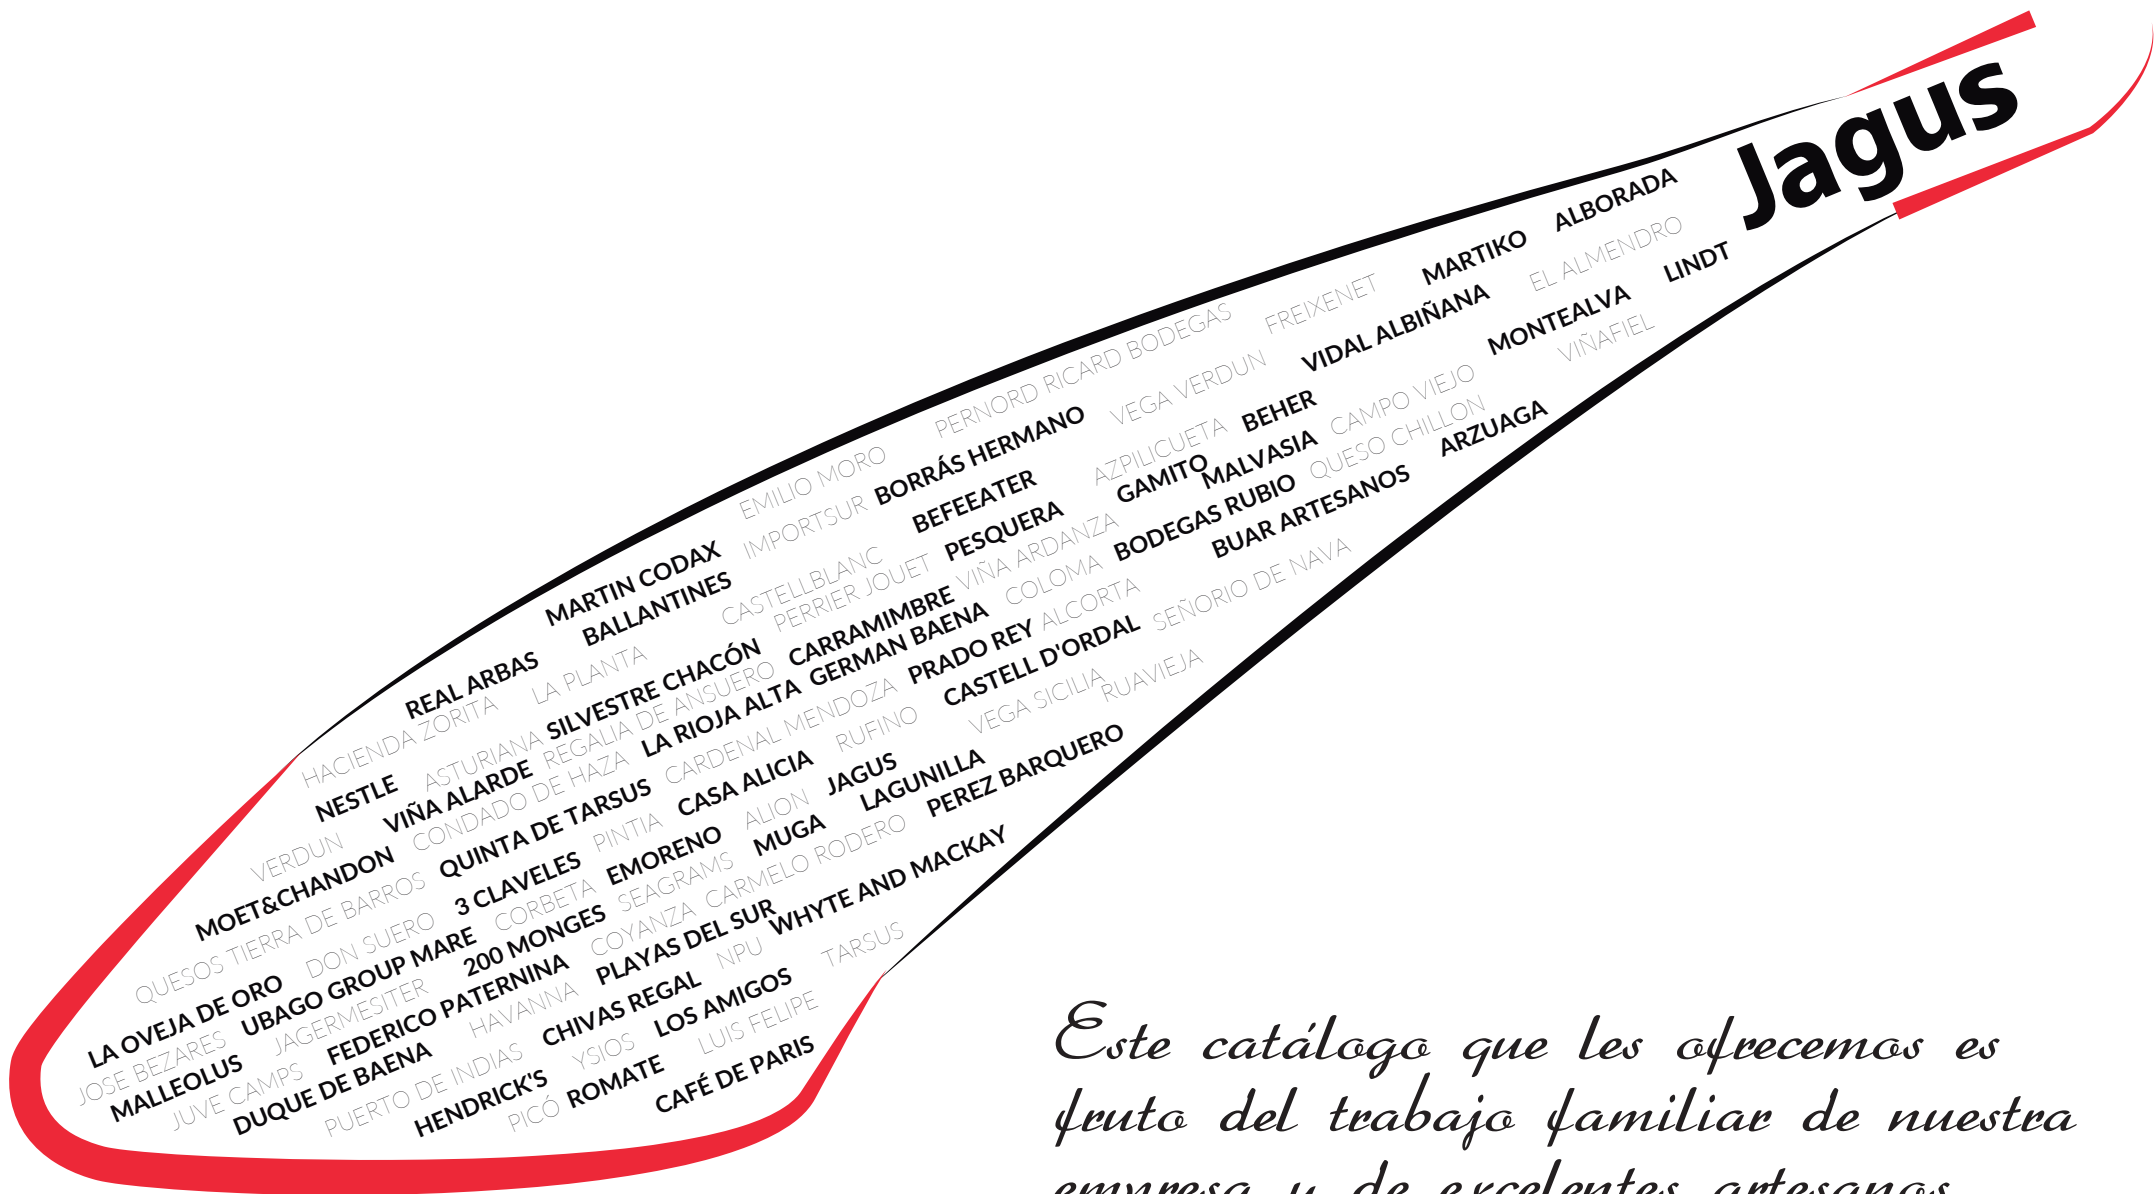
Jagus

ALBORADA
MARTIKO
EL ALMENDRO
LINDT
FREIXENET
VIDAL ALBIÑANA
MONTEALVA
VIÑAFIEL
PERNORD RICARD BODEGAS
VEGA VERDUN
BEHER
CAMPO VIEJO
AZPILICUETA
MALVASIA
QUESO CHILLON
ARZUAGA
EMILIO MORO
BORRÁS HERMANO
GAMITO
BODEGAS RUBIO
BUAR ARTESANOS
IMPORTSUR
BEFEEATER
PESQUERA
VIÑA ARDANZA
COLOMA
SEÑORIO DE NAVA
MARTIN CODAX
BALLANTINES
CASTELLBLANC
PERRIER JOUET
CARRAMIMBRE
GERMAN BAENA
PRADO REY
ALCORTA
CASTELL D'ORDAL
RUAVIEJA
VEGA SICILIA
REAL ARBAS
LA PLANTA
SILVESTRE CHACÓN
REGALIA DE ANSUERO
LA RIOJA ALTA
CARDENAL MENDOZA
RUFINO
HACIENDA ZORITA
ASTURIANA
NESTLE
VIÑA ALARDE
CONDADO DE HAZA
QUINTA DE TARSUS
CASA ALICIA
JAGUS
LAGUNILLA
PEREZ BARQUERO
VERDUN
MOET&CHANDON
QUESOS TIERRA DE BARROS
DON SUERO
3 CLAVELES
PINTIA
EMORENO
ALION
MUGA
CARMELO RODERO
CORBETA
200 MONGES
SEAGRAMS
COYANZA
PLAYAS DEL SUR
WHYTE AND MACKAY
LA OVEJA DE ORO
UBAGO GROUP MARE
JAGERMESITER
FEDERICO PATERNINA
HAVANNA
CHIVAS REGAL
NPU
TARSUS
JOSE BEZARES
MALLEOLUS
JUVE CAMPS
DUQUE DE BAENA
PUERTO DE INDIAS
HENDRICK'S
YSIOS
LOS AMIGOS
LUIS FELIPE
PICÓ
ROMATE
CAFÉ DE PARIS

Este catálogo que les ofrecemos es fruto del trabajo familiar de nuestra empresa y de excelentes artesanos